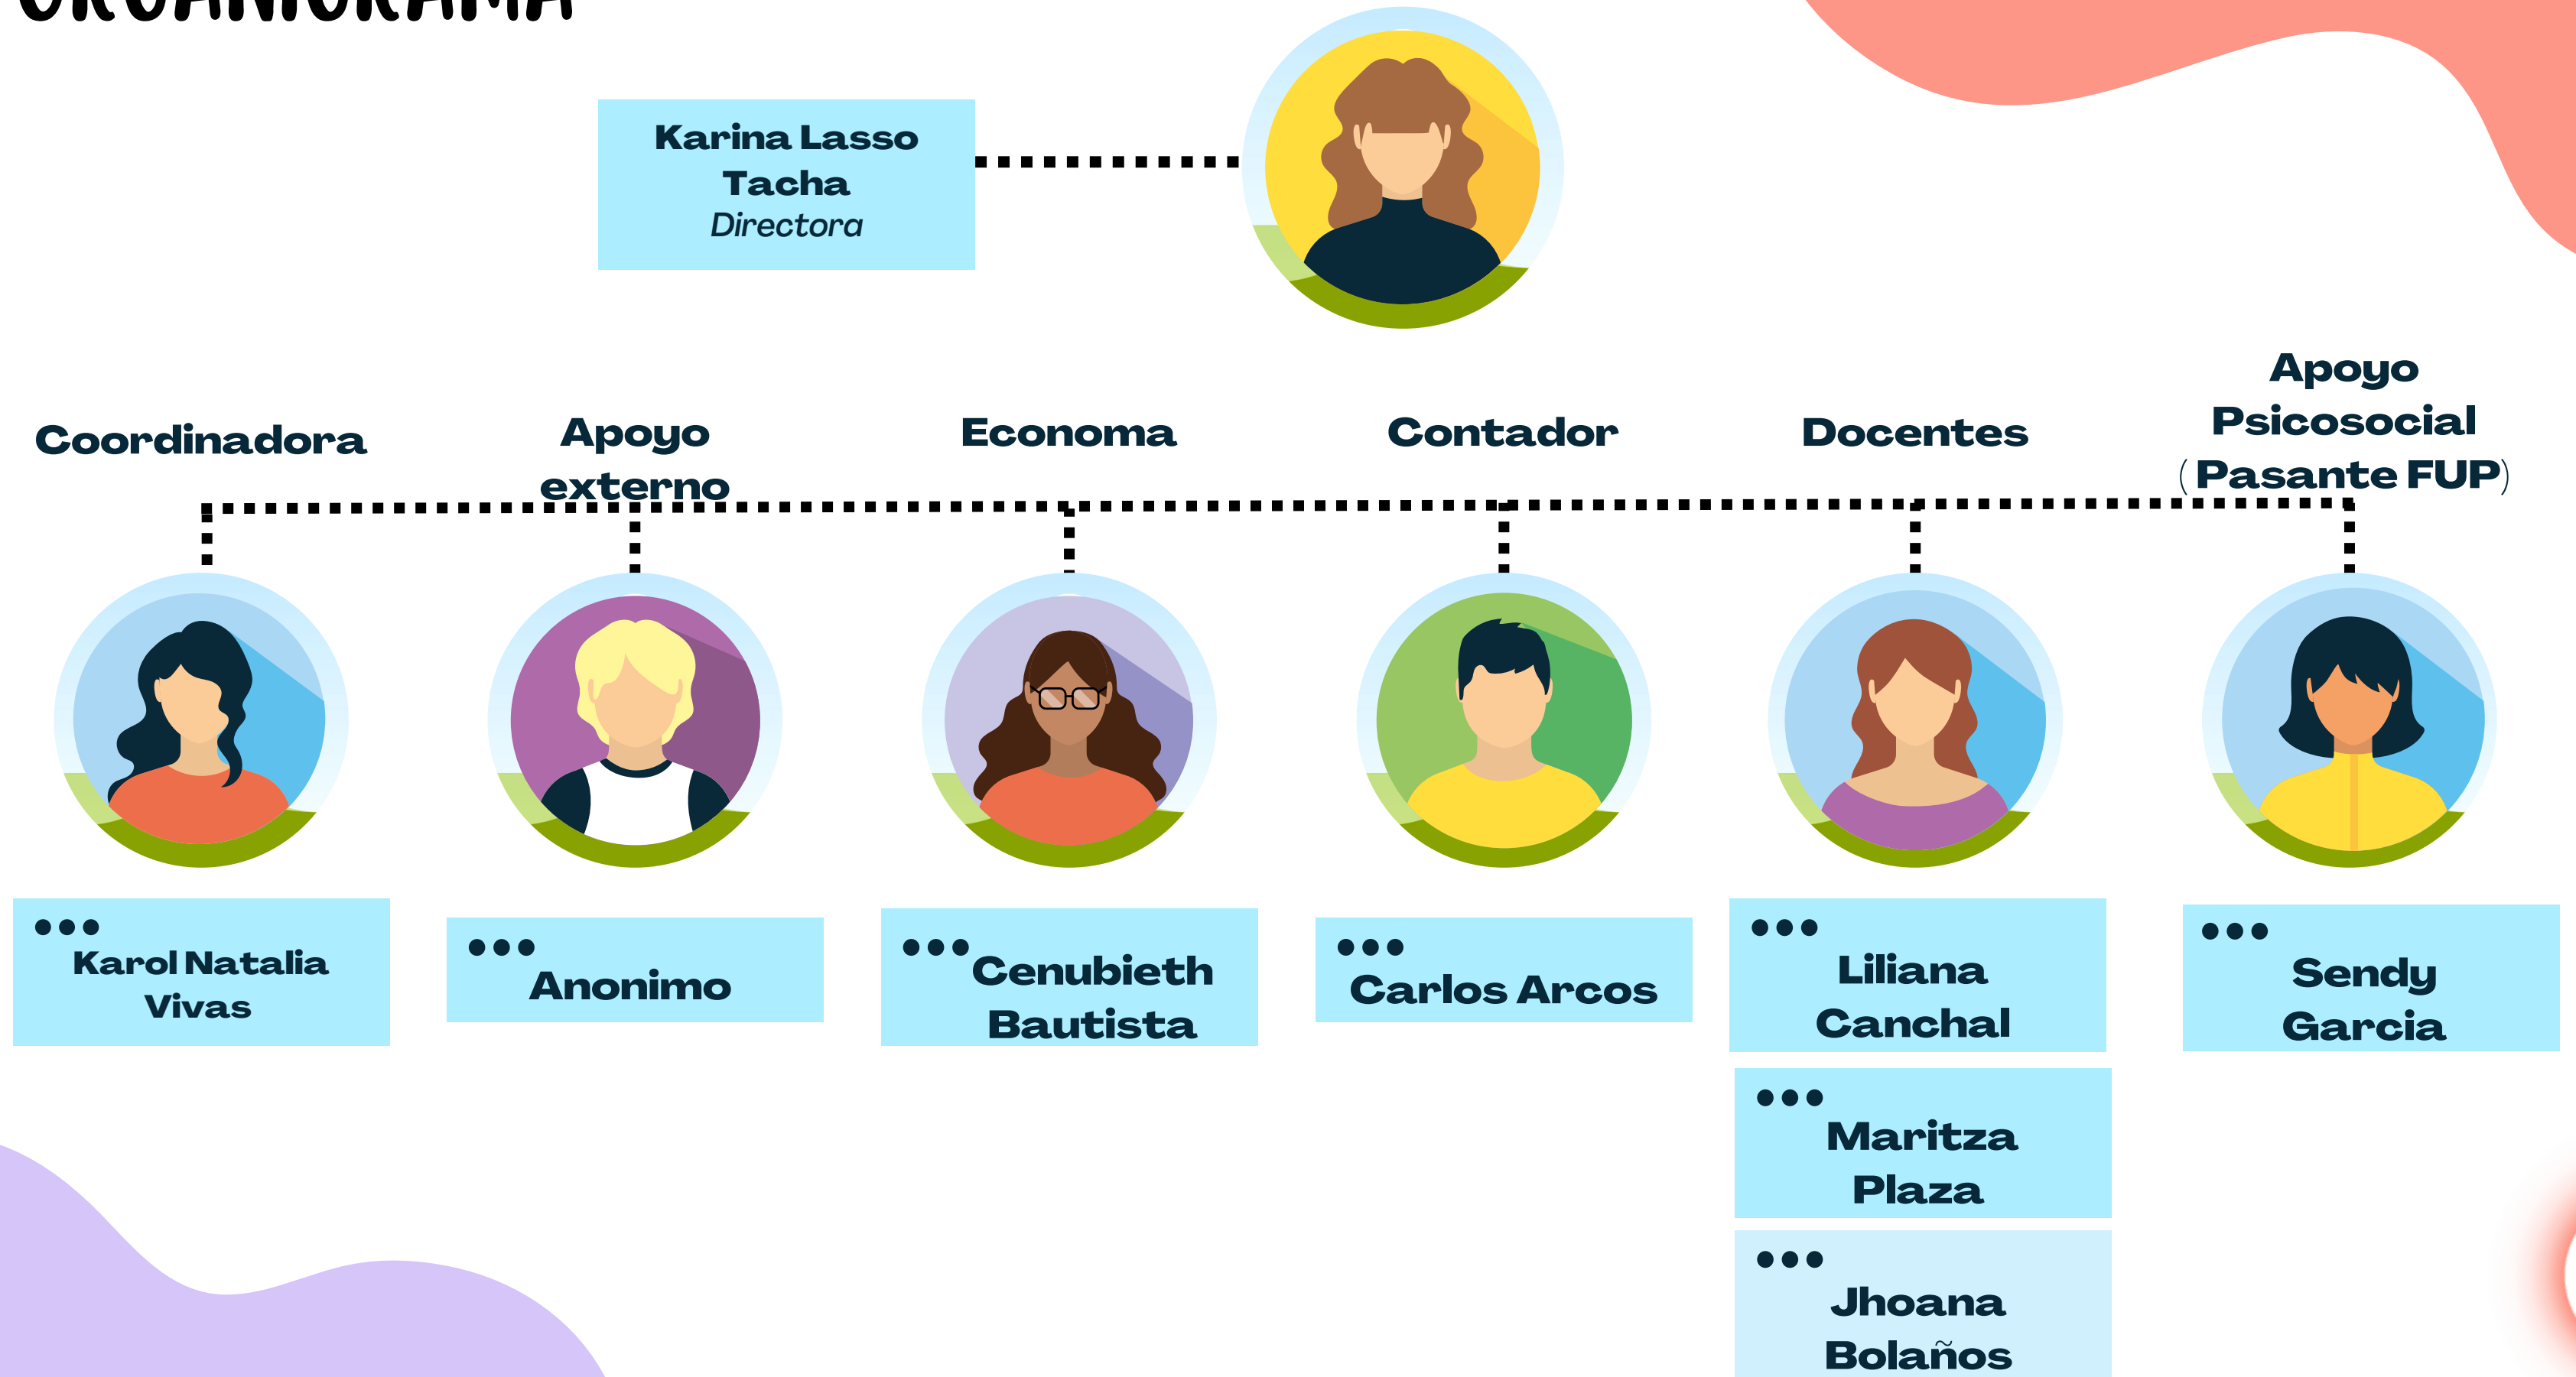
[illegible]

Karina Lasso Tacha
Directora

Coordinadora

Apoyo externo

Economa

Contador

Docentes

Apoyo Psicosocial (Pasante FUP)

Karol Natalia Vivas

Anonimo

Cenubieth Bautista

Carlos Arcos

Liliana Canchal

Sendy Garcia

Maritza Plaza

Jhoana Bolaños